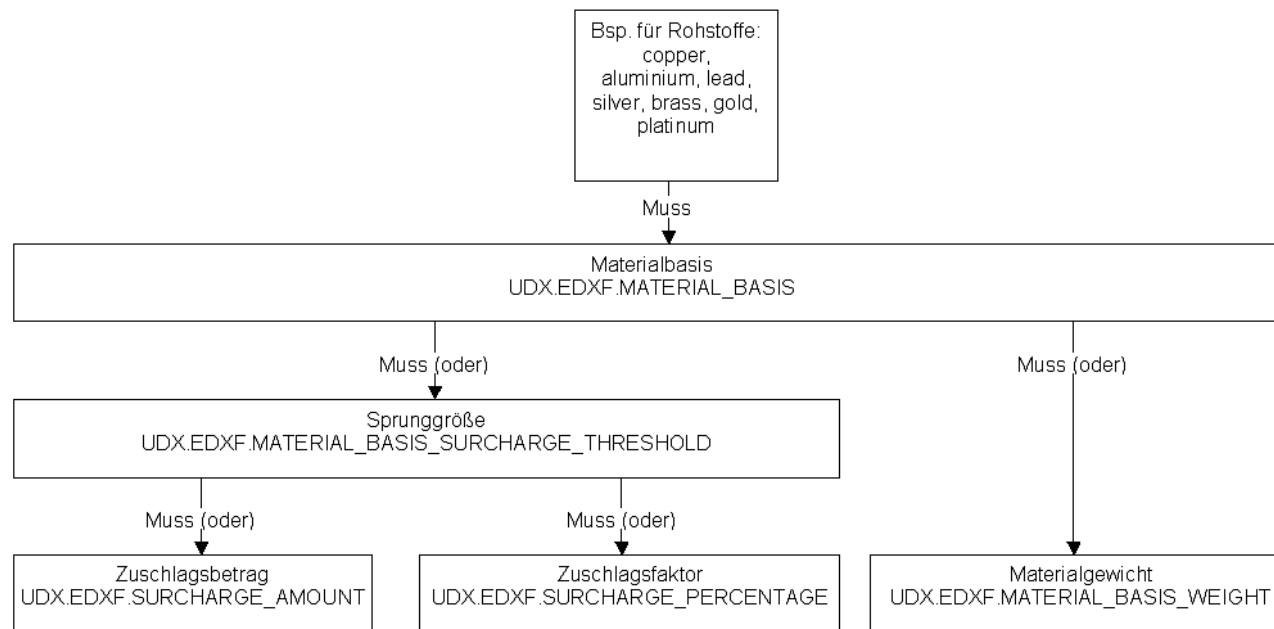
Bsp. für Rohstoffe: copper, aluminium, lead, silver, brass, gold, platinum

Muss

Materialbasis
UDX.EDXF.MATERIAL_BASIS

Muss (oder)

Muss (oder)

Sprunggröße
UDX.EDXF.MATERIAL_BASIS_SURCHARGE_THRESHOLD

Muss (oder)

Muss (oder)

Zuschlagsbetrag
UDX.EDXF.SURCHARGE_AMOUNT

Zuschlagsfaktor
UDX.EDXF.SURCHARGE_PERCENTAGE

Materialgewicht
UDX.EDXF.MATERIAL_BASIS_WEIGHT